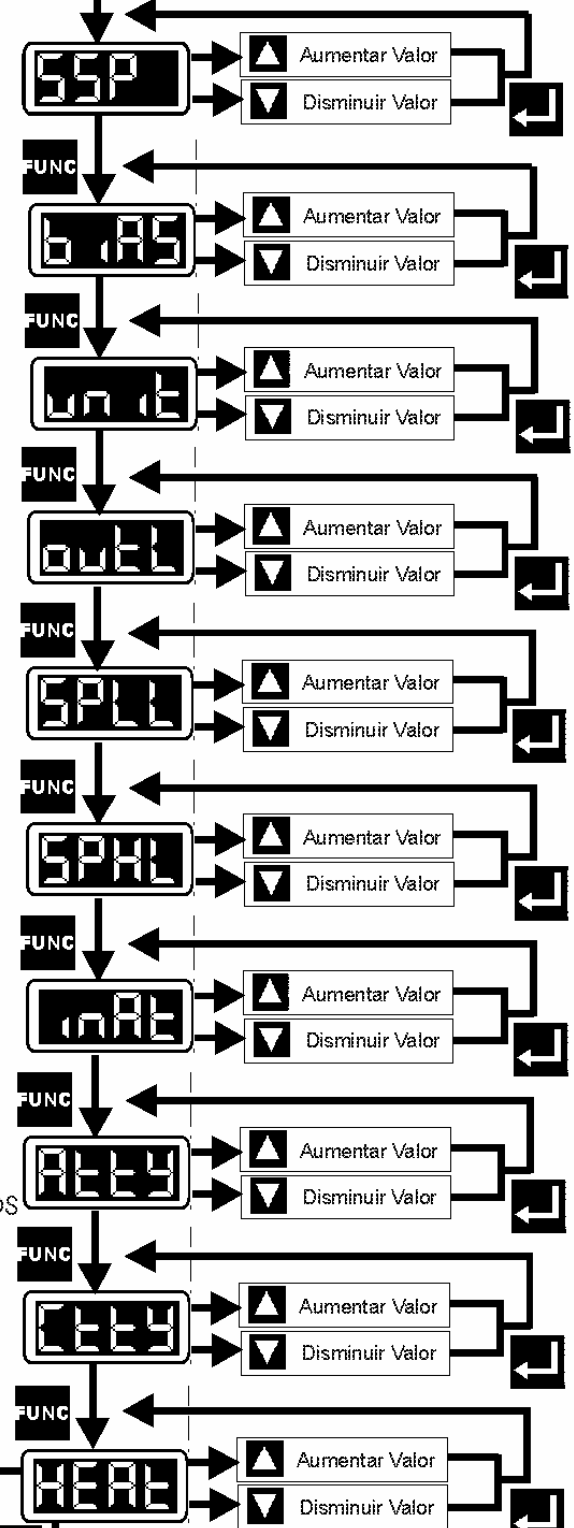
SSP
Aumentar Valor
Disminuir Valor

FUNC
bIAS
Aumentar Valor
Disminuir Valor

FUNC
unit
Aumentar Valor
Disminuir Valor

FUNC
outL
Aumentar Valor
Disminuir Valor

FUNC
SPLL
Aumentar Valor
Disminuir Valor

FUNC
SPHL
Aumentar Valor
Disminuir Valor

FUNC
inAt
Aumentar Valor
Disminuir Valor

FUNC
Atty
Aumentar Valor
Disminuir Valor
os

FUNC
Ctty
Aumentar Valor
Disminuir Valor

FUNC
HEAt
Aumentar Valor
Disminuir Valor